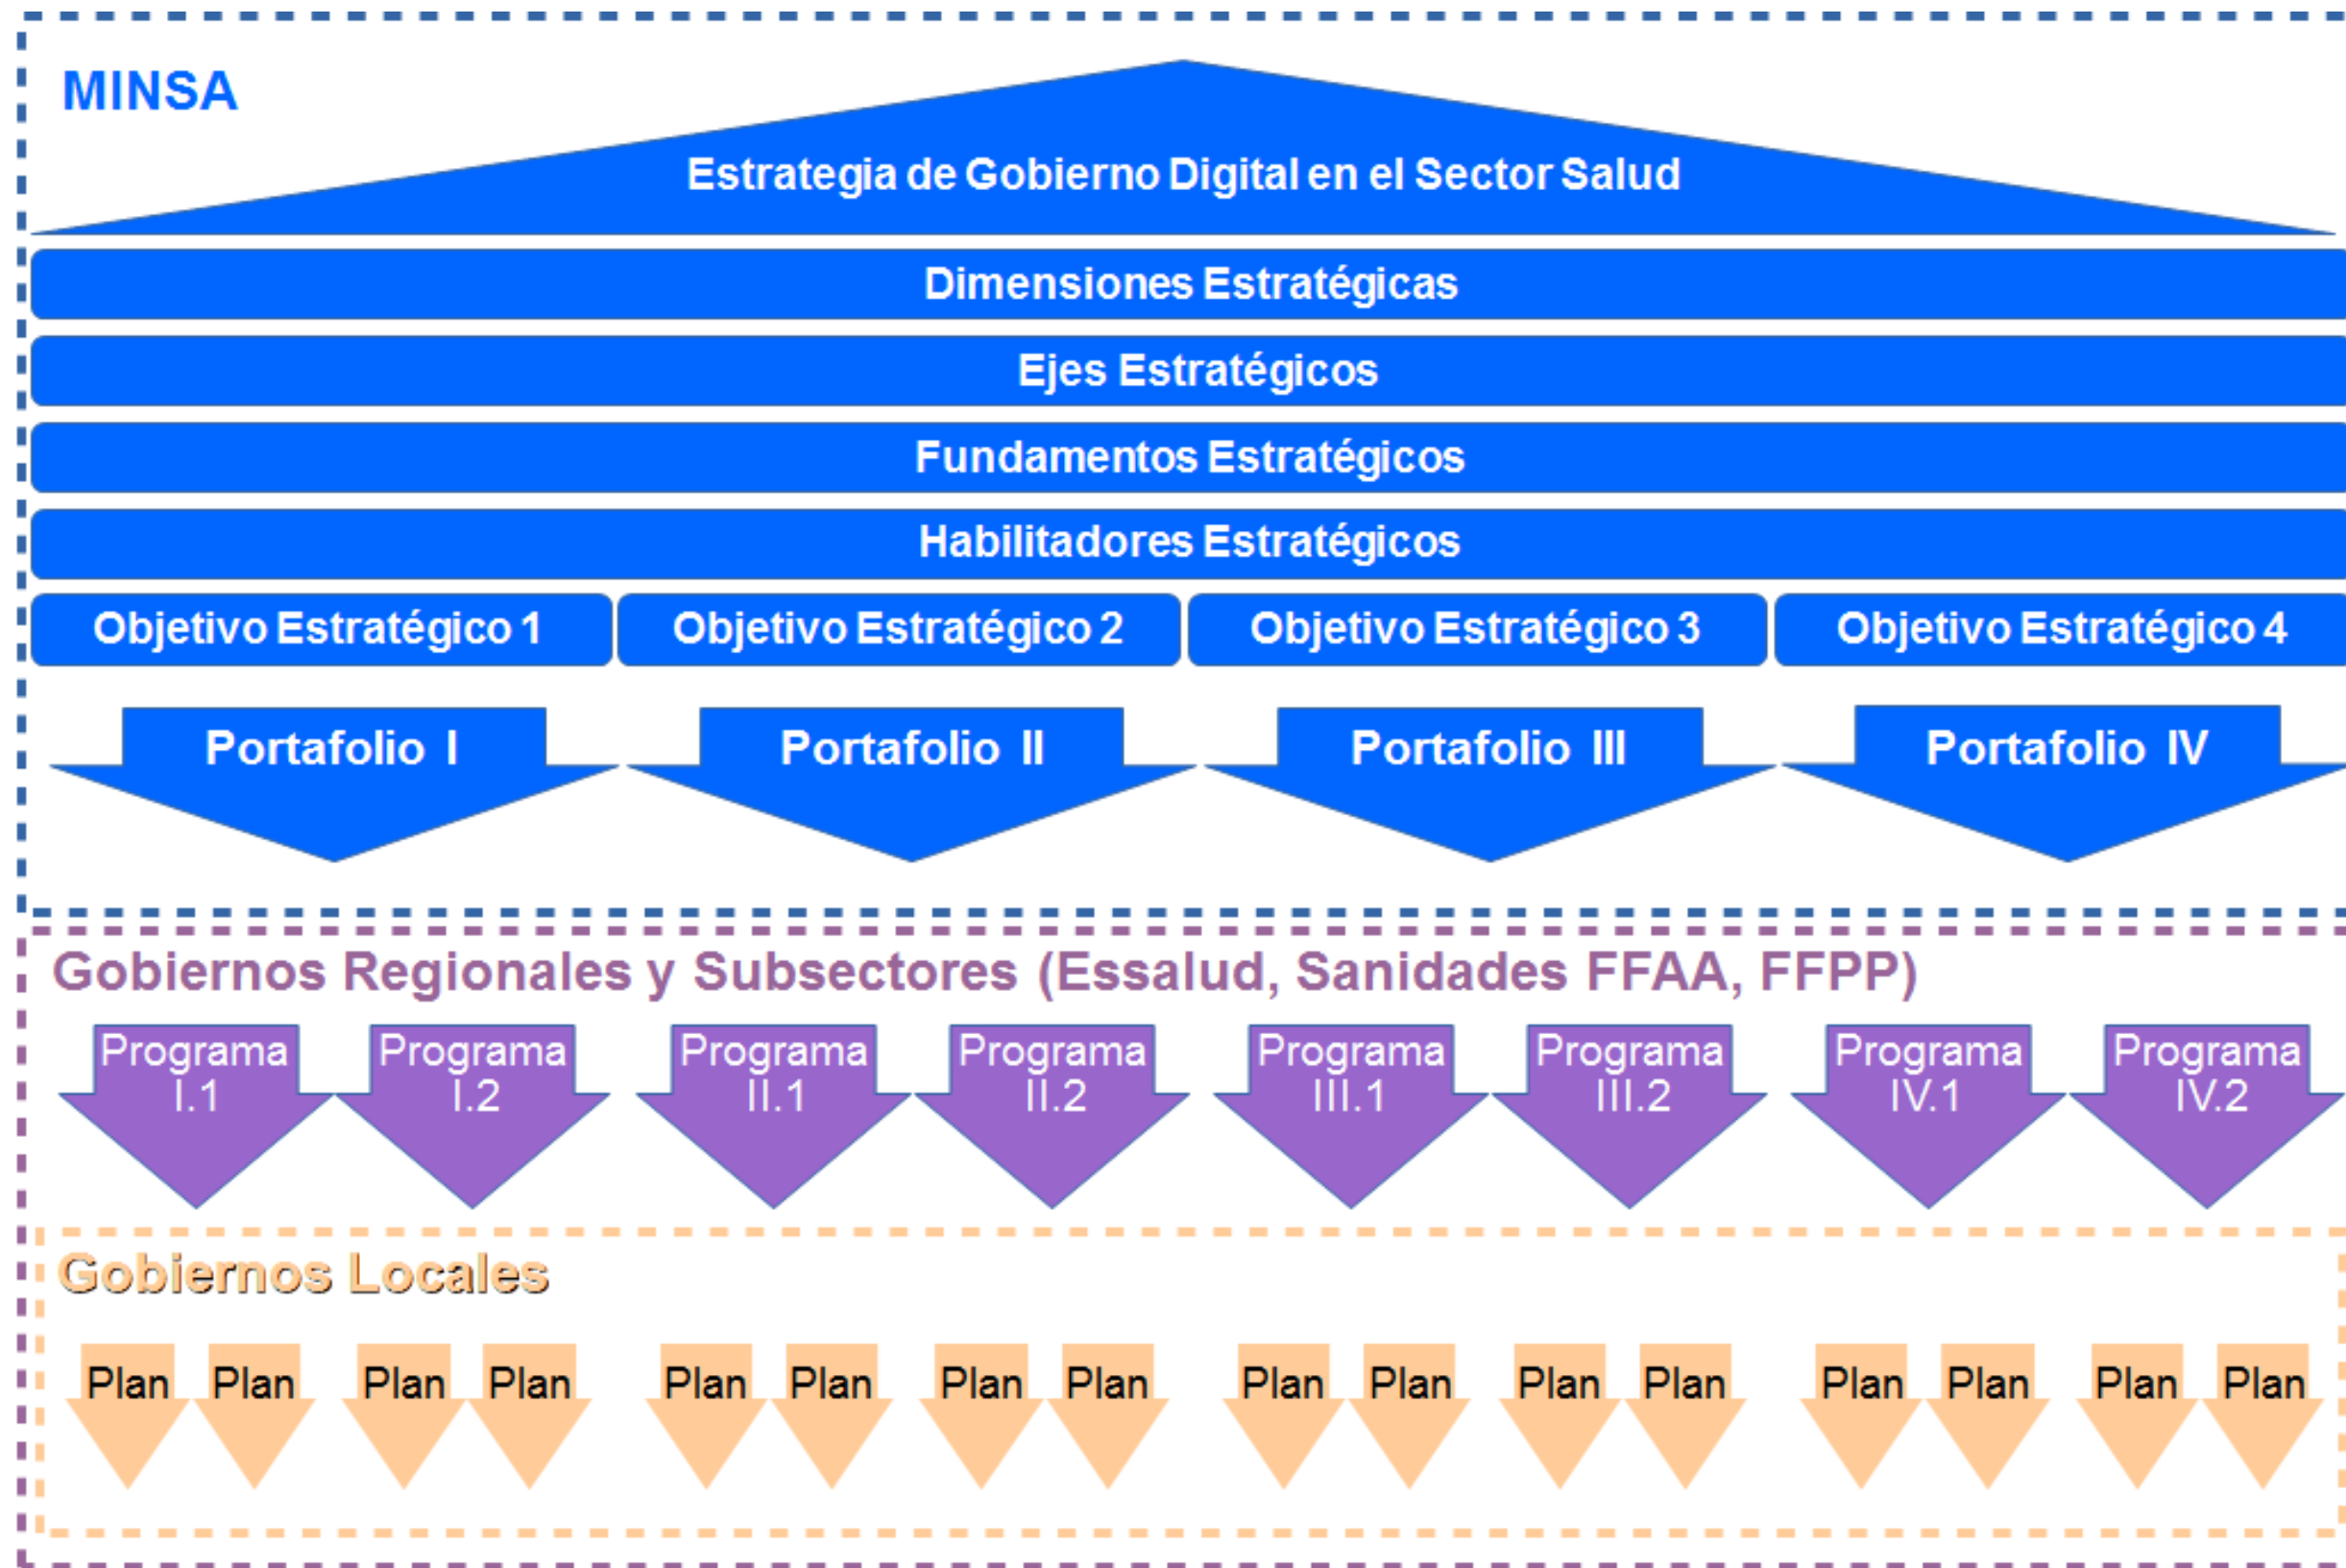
MINSA

Estrategia de Gobierno Digital en el Sector Salud

Dimensiones Estratégicas

Ejes Estratégicos

Fundamentos Estratégicos

Habilitadores Estratégicos

Objetivo Estratégico 1

Objetivo Estratégico 2

Objetivo Estratégico 3

Objetivo Estratégico 4

Portafolio I

Portafolio II

Portafolio III

Portafolio IV

Gobiernos Regionales y Subsectores (Essalud, Sanidades FFAA, FFPP)

Programa I.1

Programa I.2

Programa II.1

Programa II.2

Programa III.1

Programa III.2

Programa IV.1

Programa IV.2

Gobiernos Locales

Plan Plan Plan Plan Plan Plan Plan Plan Plan Plan Plan Plan Plan Plan Plan Plan